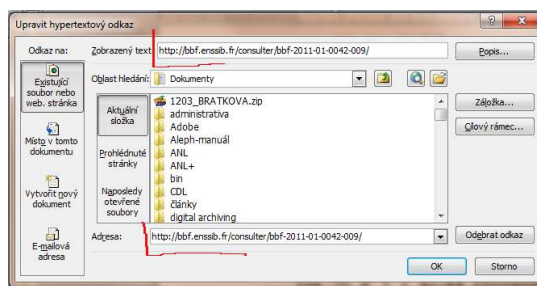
Upravit hypertextový odkaz

Odkaz na:

Existující soubor nebo web. stránka

Místo v tomto dokumentu

Vytvořit nový dokument

E-mailová adresa

Zobrazený text: http://bbf.enssib.fr/consulter/bbf-2011-01-0042-009/

Popis...

Oblast hledání: Dokumenty

Aktuální složka

Prohlédnuté stránky

Naposledy otevřené soubory

1203_BRATKOVA.zip
administrativa
Adobe
Aleph-manuál
ANL
ANL+
bin
CDL
články
digital archiving

Záložka...

Cílový rámec...

Adresa: http://bbf.enssib.fr/consulter/bbf-2011-01-0042-009/

Odebrat odkaz

OK

Storno